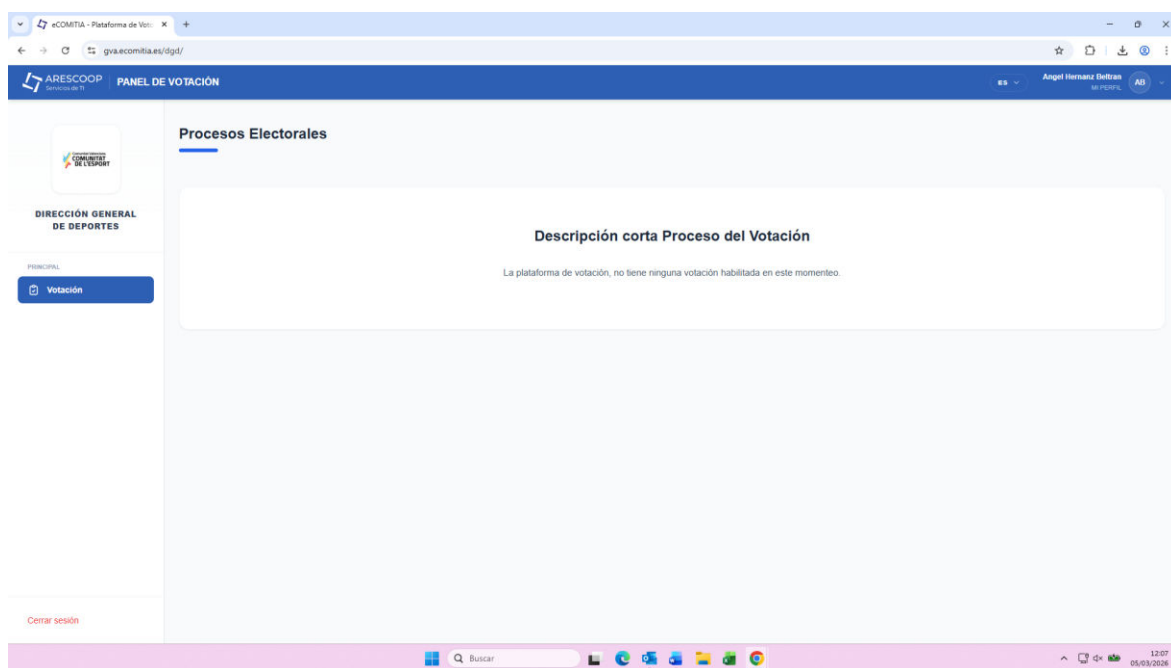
eCOMITIA - Plataforma de Vot ×
gva.ecomitia.es/dgd/

ARESCOOP Servicios de TI
PANEL DE VOTACIÓN
ES
Angel Hernanz Beltran
MI PERFIL
AB

COMUNITAT DE L'ESPORT

DIRECCIÓN GENERAL DE DEPORTES

PRINCIPAL
Votación

Procesos Electorales

Descripción corta Proceso del Votación

La plataforma de votación, no tiene ninguna votación habilitada en este momenteo.

Cerrar sesión

Buscar
12:07
05/03/2025